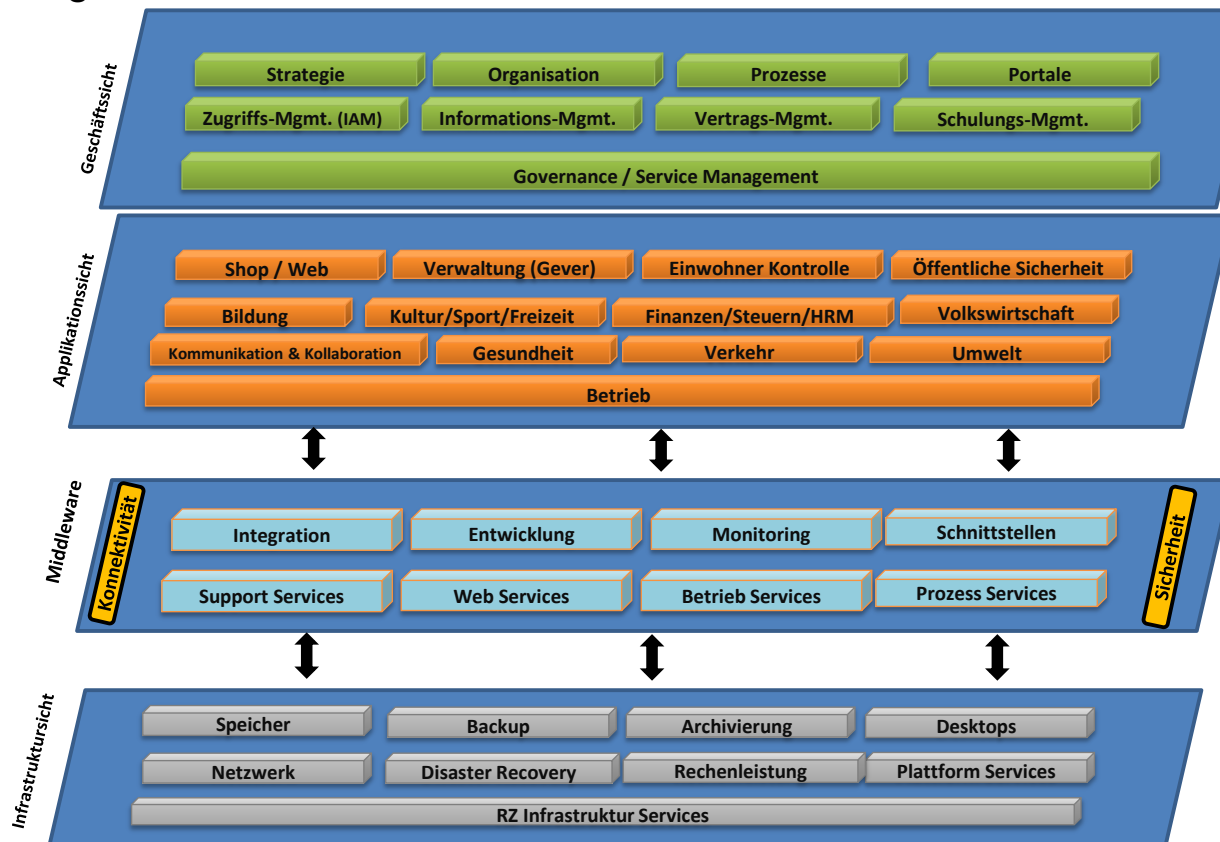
Geschäftssicht

Strategie
Organisation
Prozesse
Portale
Zugriffs-Mgmt. (IAM)
Informations-Mgmt.
Vertrags-Mgmt.
Schulungs-Mgmt.
Governance / Service Management

Applikationssicht

Shop / Web
Verwaltung (Gever)
Einwohner Kontrolle
Öffentliche Sicherheit
Bildung
Kultur/Sport/Freizeit
Finanzen/Steuern/HRM
Volkswirtschaft
Kommunikation & Kollaboration
Gesundheit
Verkehr
Umwelt
Betrieb

Middleware

Konnektivität
Integration
Entwicklung
Monitoring
Schnittstellen
Support Services
Web Services
Betrieb Services
Prozess Services
Sicherheit

Infrastruktursicht

Speicher
Backup
Archivierung
Desktops
Netzwerk
Disaster Recovery
Rechenleistung
Plattform Services
RZ Infrastruktur Services